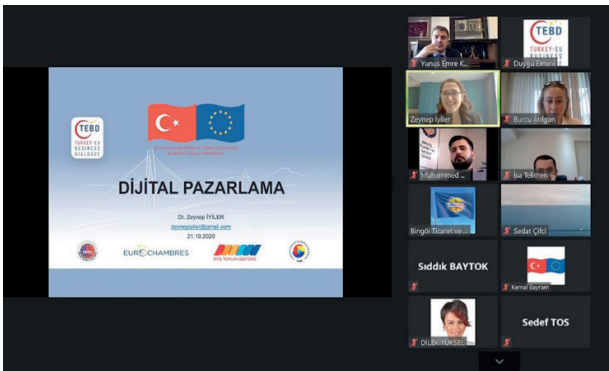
TEBD
TÜRKEY-EU BUSINESS DIALOGUE

DİJİTAL PAZARLAMA

Dr. Zeynep İYİLER
zeynepiyiler@gmail.com
21.10.2020

EUROCHAMBRES

Yunus Emre K...
Duygu Emeni
TEBD
TURKEY-EU BUSINESS
Zeynep İyiler
Burcu Atılgan
Muhammed ...
İsa Telimen
Bingöl Ticaret ve ...
Sedat Çifci
Sıddık BAYTOK
Kemal Bayram
DİLEK YÜKSEL
Sedef TOS